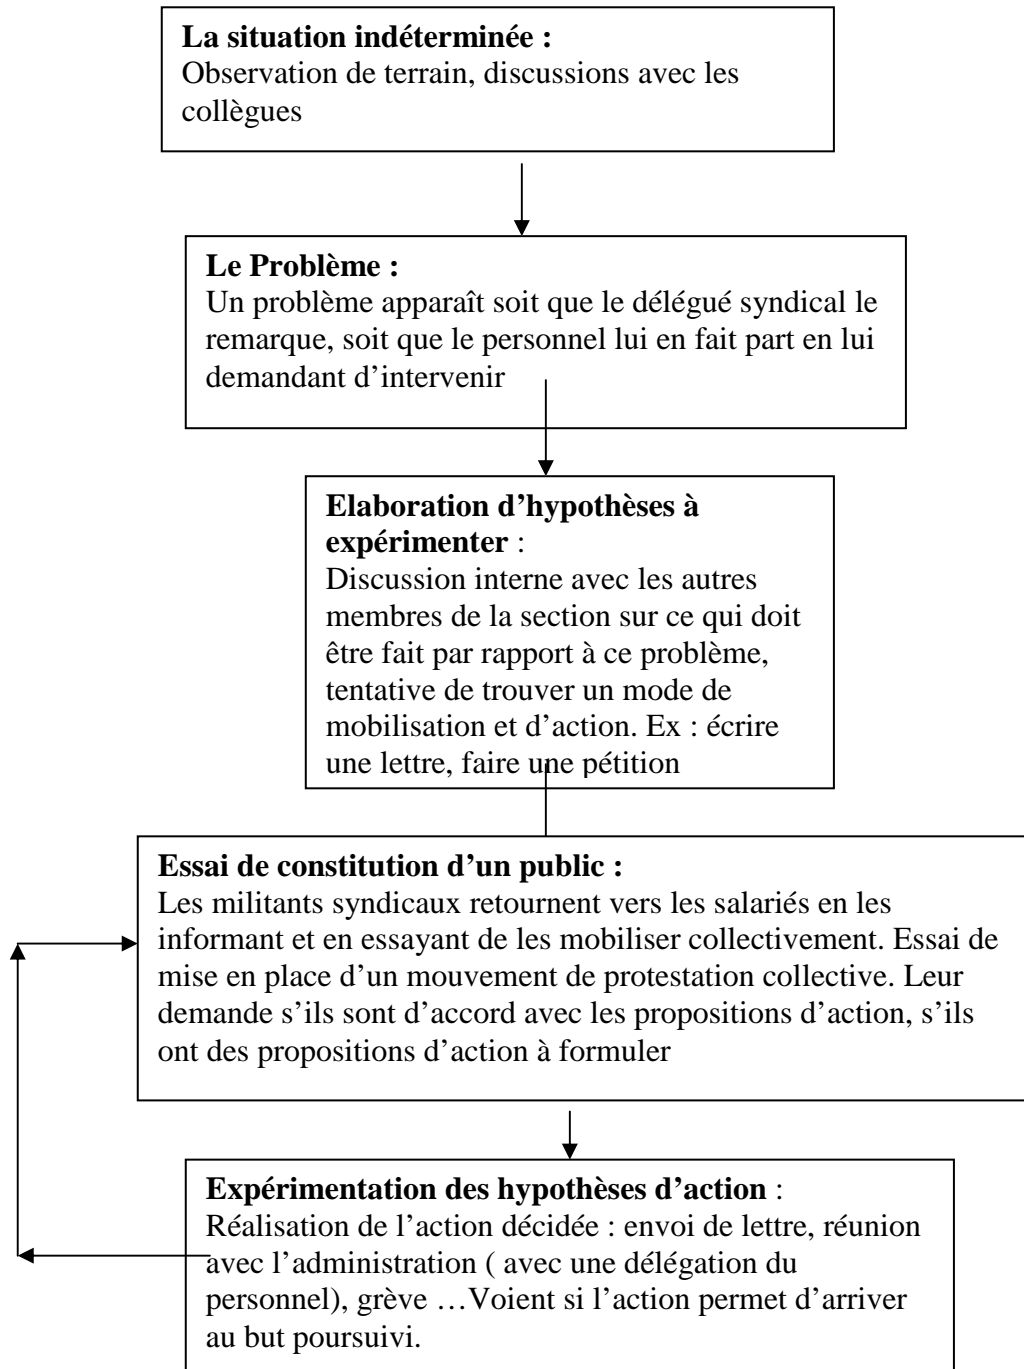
**La situation indéterminée :**
Observation de terrain, discussions avec les collègues

**Le Problème :**
Un problème apparaît soit que le délégué syndical le remarque, soit que le personnel lui en fait part en lui demandant d'intervenir

**Elaboration d'hypothèses à expérimenter** :
Discussion interne avec les autres membres de la section sur ce qui doit être fait par rapport à ce problème, tentative de trouver un mode de mobilisation et d'action. Ex : écrire une lettre, faire une pétition

**Essai de constitution d'un public :**
Les militants syndicaux retournent vers les salariés en les informant et en essayant de les mobiliser collectivement. Essai de mise en place d'un mouvement de protestation collective. Leur demande s'ils sont d'accord avec les propositions d'action, s'ils ont des propositions d'action à formuler

**Expérimentation des hypothèses d'action** :
Réalisation de l'action décidée : envoi de lettre, réunion avec l'administration ( avec une délégation du personnel), grève …Voient si l'action permet d'arriver au but poursuivi.